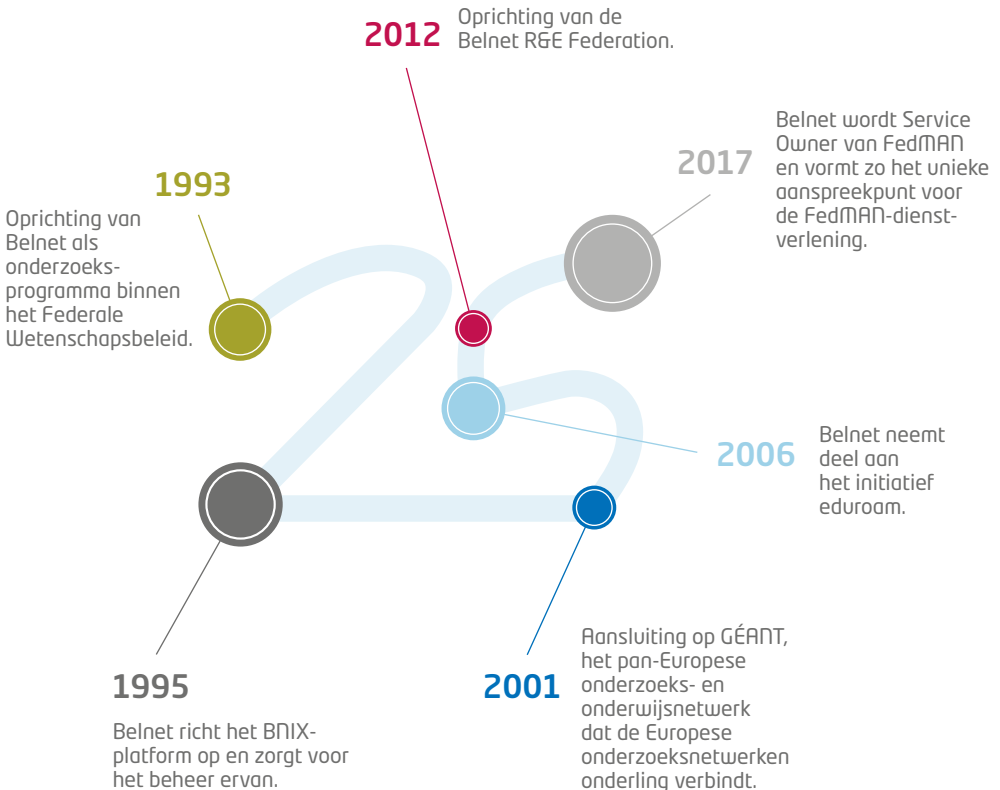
2012 Oprichting van de Belnet R&E Federation.

1993

Oprichting van Belnet als onderzoeksprogramma binnen het Federale Wetenschapsbeleid.

2017

Belnet wordt Service Owner van FedMAN en vormt zo het unieke aanspreekpunt voor de FedMAN-dienstverlening.

2006

Belnet neemt deel aan het initiatief eduroam.

1995

Belnet richt het BNIX-platform op en zorgt voor het beheer ervan.

2001

Aansluiting op GÉANT, het pan-Europese onderzoeks- en onderwijsnetwerk dat de Europese onderzoeksnetwerken onderling verbindt.